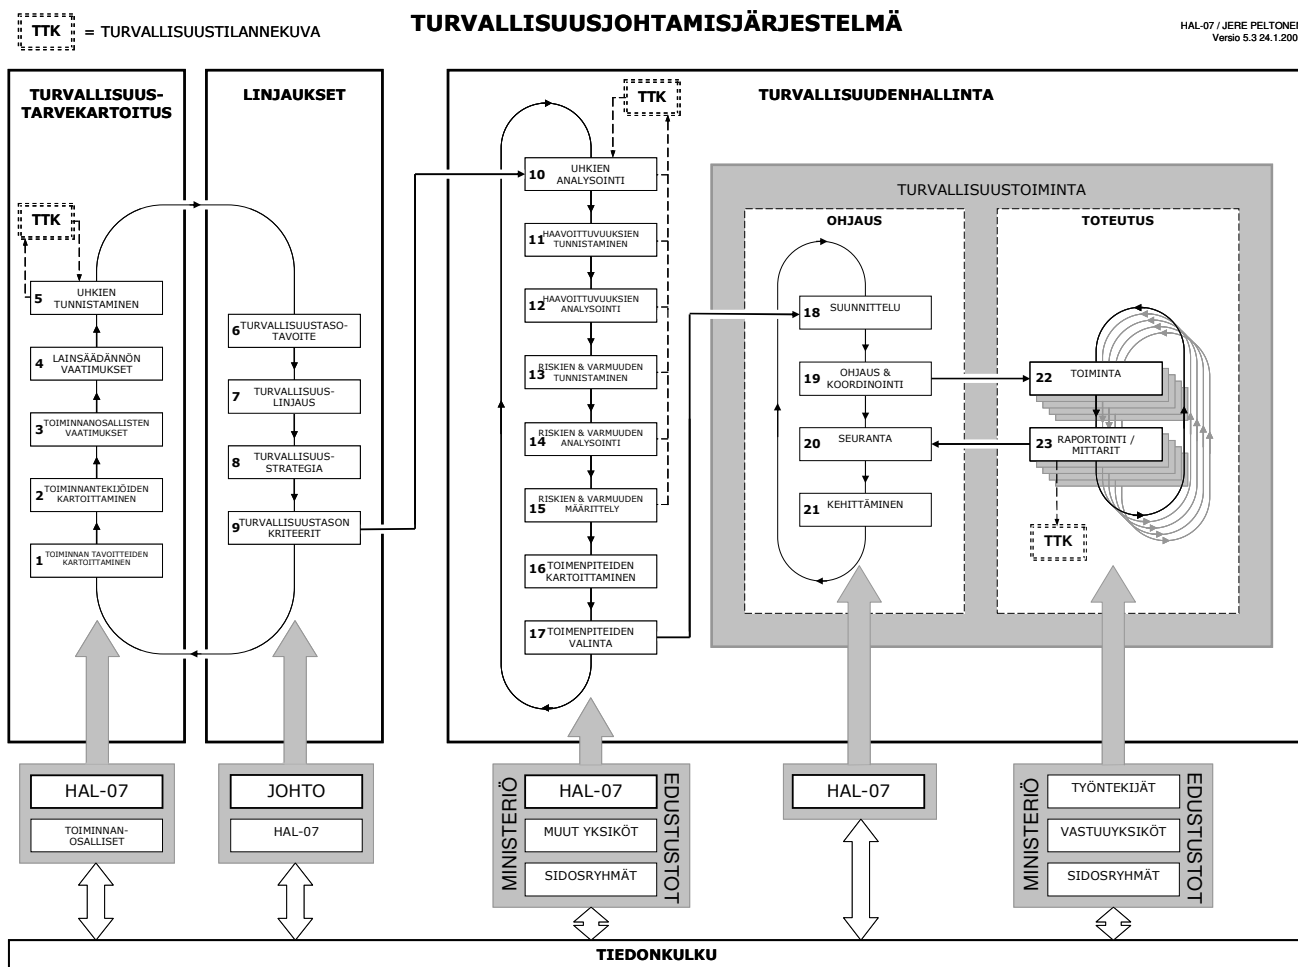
TTK = TURVALLISUUSTILANNEKUVA

TURVALLISUUSJOHTAMISJÄRJESTELMÄ

HAL-07 / JERE PELTONE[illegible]
Versio 5.3 24.1.200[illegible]

TURVALLISUUS-TARVEKARTOITUS

TTK

5 UHKIEN TUNNISTAMINEN

4 LAINSÄÄDÄNNÖN VAATIMUKSET

3 TOIMINNANOSALLISTEN VAATIMUKSET

2 TOIMINNANTEKIJÖIDEN KARTOITTAMINEN

1 TOIMINNAN TAVOITTEIDEN KARTOITTAMINEN

LINJAUKSET

6 TURVALLISUUSTASO-TAVOITE

7 TURVALLISUUS-LINJAUS

8 TURVALLISUUS-STRATEGIA

9 TURVALLISUUSTASON KRITEERIT

TURVALLISUUDENHALLINTA

TTK

10 UHKIEN ANALYSOINTI

11 HAAVOITTUVUUKSIEN TUNNISTAMINEN

12 HAAVOITTUVUUKSIEN ANALYSOINTI

13 RISKIEN & VARMUUDEN TUNNISTAMINEN

14 RISKIEN & VARMUUDEN ANALYSOINTI

15 RISKIEN & VARMUUDEN MÄÄRITTELY

16 TOIMENPITEIDEN KARTOITTAMINEN

17 TOIMENPITEIDEN VALINTA

TURVALLISUUSTOIMINTA

OHJAUS

18 SUUNNITTELU

19 OHJAUS & KOORDINOINTI

20 SEURANTA

21 KEHITTÄMINEN

TOTEUTUS

22 TOIMINTA

23 RAPORTOINTI / MITTARIT

TTK

HAL-07
TOIMINNAN-OSALLISET

JOHTO
HAL-07

MINISTERIÖ
HAL-07
MUUT YKSIKÖT
SIDOSRYHMÄT
EDUSTUSTOT

HAL-07

MINISTERIÖ
TYÖNTEKIJÄT
VASTUUYKSIKÖT
SIDOSRYHMÄT
EDUSTUSTOT

TIEDONKULKU